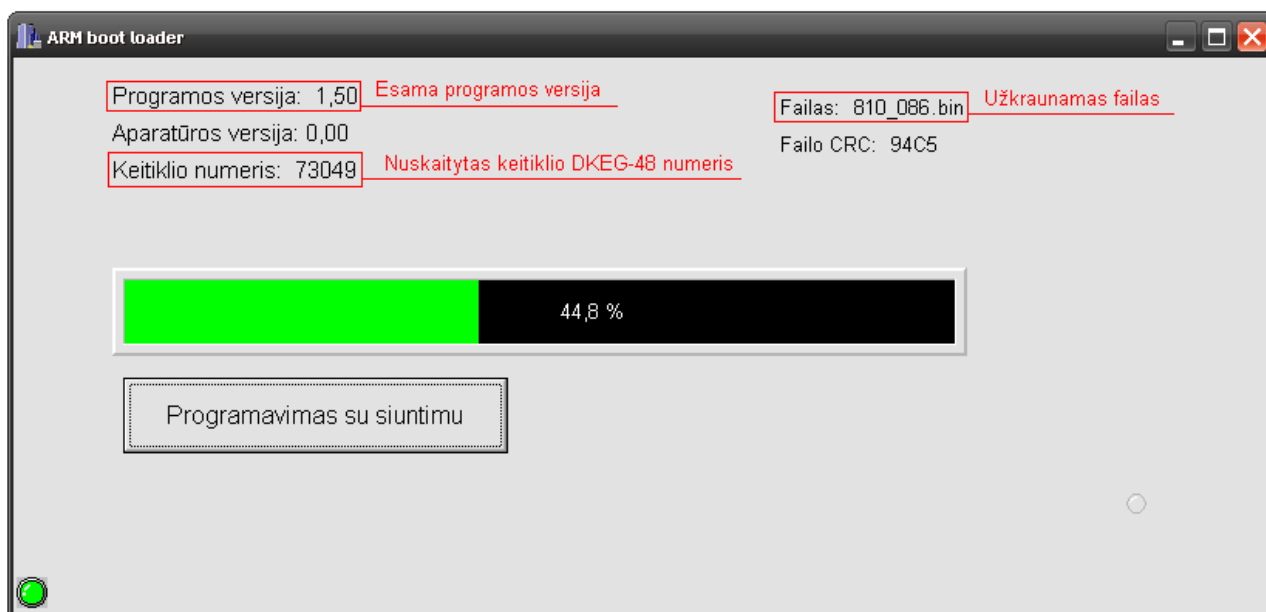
ARM boot loader

Programos versija: 1,50
Esama programos versija

Aparatūros versija: 0,00

Keitiklio numeris: 73049
Nuskaitytas keitiklio DKEG-48 numeris

Failas: 810_086.bin
Užkraunamas failas

Failo CRC: 94C5

44,8 %

Programavimas su siuntimu